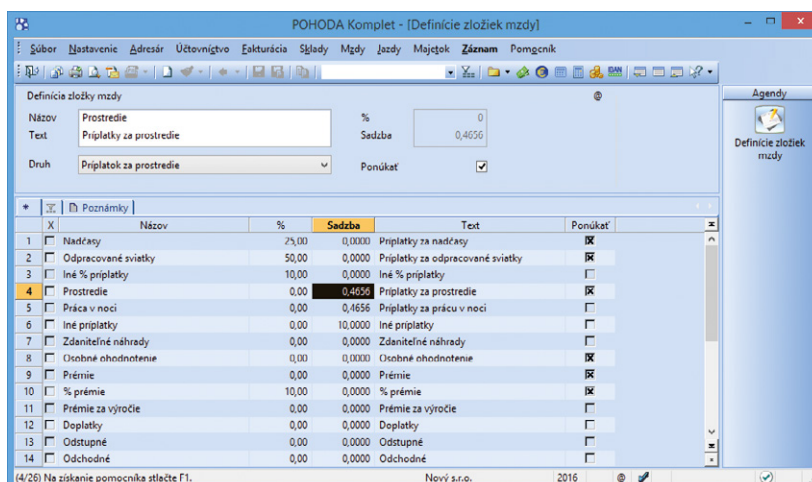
POHODA Komplet - [Definície zložiek mzdy]

Súbor Nastavenie Adresár Účtovníctvo Fakturácia Sklady Mzdy Jazdy Majetok Záznam Pomocník

Definícia zložky mzdy

Názov Prostredie
Text Príplatky za prostredie
% 0
Sadzba 0,4656
Druh Príplatok za prostredie
Ponúkať

Agendy
Definície zložiek mzdy

Poznámky

| | X | Názov | % | Sadzba | Text | Ponúkať |
|---|---|---|---|---|---|---|
| 1 | | Nadčasy | 25,00 | 0,0000 | Príplatky za nadčasy | ☒ |
| 2 | | Odpracované sviatky | 50,00 | 0,0000 | Príplatky za odpracované sviatky | ☒ |
| 3 | | Iné % príplatky | 10,00 | 0,0000 | Iné % príplatky | ☐ |
| 4 | | Prostredie | 0,00 | 0,4656 | Príplatky za prostredie | ☒ |
| 5 | | Práca v noci | 0,00 | 0,4656 | Príplatky za prácu v noci | ☒ |
| 6 | | Iné príplatky | 0,00 | 10,0000 | Iné príplatky | ☐ |
| 7 | | Zdaniteľné náhrady | 0,00 | 0,0000 | Zdaniteľné náhrady | ☐ |
| 8 | | Osobné ohodnotenie | 0,00 | 0,0000 | Osobné ohodnotenie | ☒ |
| 9 | | Prémie | 0,00 | 0,0000 | Prémie | ☒ |
| 10 | | % prémie | 10,00 | 0,0000 | % prémie | ☒ |
| 11 | | Prémie za výročie | 0,00 | 0,0000 | Prémie za výročie | ☐ |
| 12 | | Doplatky | 0,00 | 0,0000 | Doplatky | ☐ |
| 13 | | Odstupné | 0,00 | 0,0000 | Odstupné | ☐ |
| 14 | | Odchodné | 0,00 | 0,0000 | Odchodné | ☐ |

(4/26) Na získanie pomocníka stlačte F1. Nový s.r.o. 2016